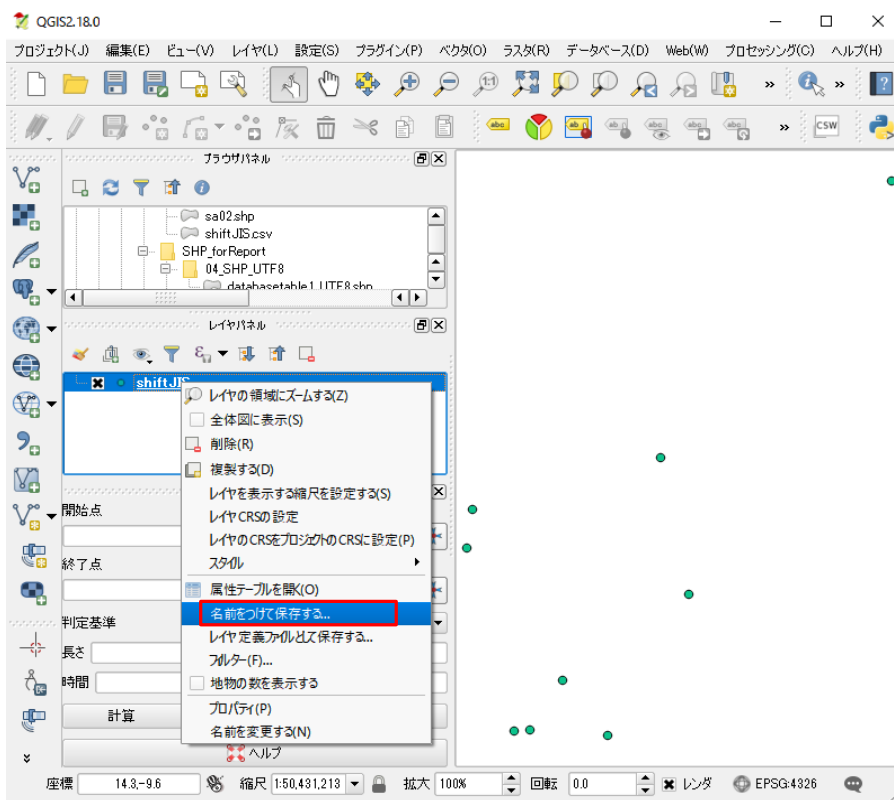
QGIS2.18.0

プロジェクト(J) 編集(E) ビュー(V) レイヤ(L) 設定(S) プラグイン(P) ベクタ(O) ラスタ(R) データベース(D) Web(W) プロセッシング(C) ヘルプ(H)

CSW

ブラウザパネル

sa02.shp
shiftJIS.csv
SHP_forReport
04_SHP_UTF8
databasetable1_UTF8.shp

レイヤパネル

shiftJIS

レイヤの領域にズームする(Z)
全体図に表示(S)
削除(R)
複製する(D)
レイヤを表示する縮尺を設定する(S)
レイヤCRSの設定
レイヤのCRSをプロジェクトのCRSに設定(P)
スタイル
属性テーブルを開く(O)
名前をつけて保存する...
レイヤ定義ファイルとして保存する...
フィルター(F)...
地物の数を表示する
プロパティ(P)
名前を変更する(N)

開始点
終了点
判定基準
長さ
時間
計算
ヘルプ

座標 14.3,-9.6 縮尺 1:50,431,213 拡大 100% 回転 0.0 レンダ EPSG:4326